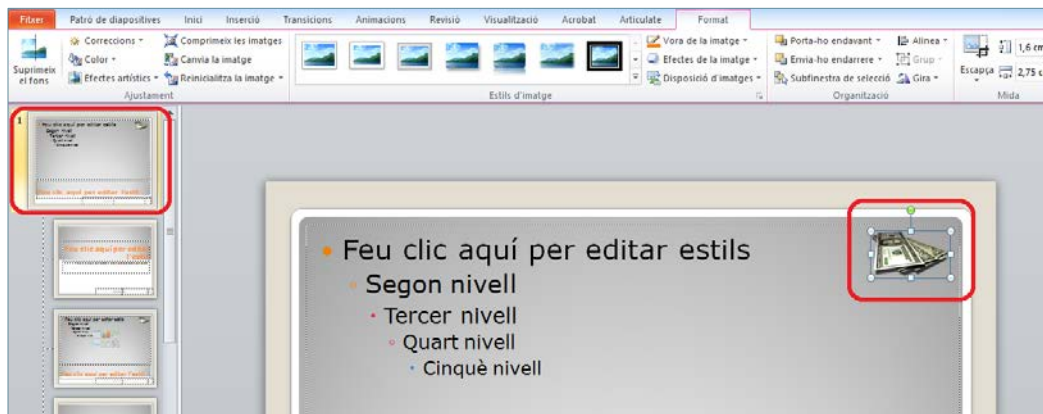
Fitxer | Patró de diapositives | Inici | Inserció | Transicions | Animacions | Revisió | Visualització | Acrobat | Articulate | Format

Suprimeix el fons
Correccions
Color
Efectes artístics
Comprimeix les imatges
Canvia la imatge
Reinicialitza la imatge
Ajustament

Vora de la imatge
Efectes de la imatge
Disposició d'imatges
Estils d'imatge

Porta-ho endavant
Envia-ho endarrere
Subfinestra de selecció
Alinea
Grup
Gira
Organització

Escapça
1,6 cm
2,75 c
Mida

1

Feu clic aquí per editar estils

Segon nivell

Tercer nivell

Quart nivell

Cinquè nivell

Feu clic aquí per editar l'estil

Feu clic aquí per editar estils

Feu clic aquí per editar l'estil

Feu clic aquí per editar estils
Segon nivell
Tercer nivell
Quart nivell
Cinquè nivell